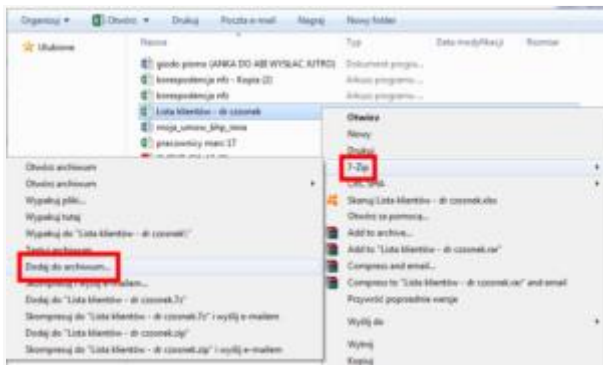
Organizuj ▾ Otwórz ▾ Drukuj Poczta e-mail Nagraj Nowy folder

Ulubione

Nazwa Typ Data modyfikacji Rozmiar

głodo pismo (ANKA DO ABI WYSŁAC JUTRO) Dokument progra...
korespodencja nfo - Kopia (2) Arkusz programu...
korespodencja nfo Arkusz programu...
Lista klientów - dr czosnek Arkusz programu...
moja_umowa_bhp_nowa
pracownicy marc 17

Otwórz
Nowy
Drukuj
7-Zip
CRC SHA
Skanuj Lista klientów - dr czosnek.xlsx
Otwórz za pomocą...
Add to archive...
Add to "Lista klientów - dr czosnek.rar"
Compress and email...
Compress to "Lista klientów - dr czosnek.rar" and email
Przywróć poprzednie wersje
Wyślij do
Wytnij
Kopiuj

Otwórz archiwum
Otwórz archiwum
Wypakuj pliki...
Wypakuj tutaj
Wypakuj do "Lista klientów - dr czosnek\"
Testuj archiwum
Dodaj do archiwum...
Skompresuj i wyślij e-mailem...
Dodaj do "Lista klientów - dr czosnek.7z"
Skompresuj do "Lista klientów - dr czosnek.7z" i wyślij e-mailem
Dodaj do "Lista klientów - dr czosnek.zip"
Skompresuj do "Lista klientów - dr czosnek.zip" i wyślij e-mailem